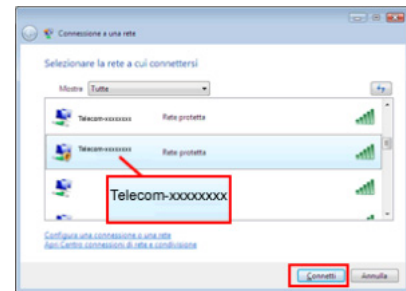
Connessione a una rete

Selezionare la rete a cui connettersi

Mostra Tutte

Telecom-xxxxxxxx Rete protetta

Telecom-xxxxxxxx Rete protetta

Telecom-xxxxxxxx

Configura una connessione o una rete
Apri Centro connessioni di rete e condivisione

Connetti Annulla